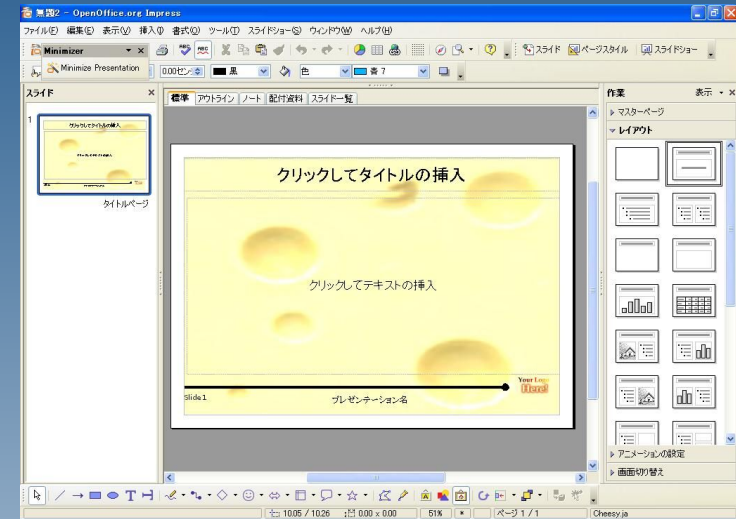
無題2 - OpenOffice.org Impress

ファイル(F) 編集(E) 表示(V) 挿入(I) 書式(O) ツール(T) スライドショー(S) ウィンドウ(W) ヘルプ(H)

Minimizer

Minimize Presentation

スライド(D) ページスタイル スライドショー

0.00セン 黒 色 青 7

スライド

1

タイトルページ

標準 アウトライン ノート 配付資料 スライド一覧

クリックしてタイトルの挿入

クリックしてテキストの挿入

Slide 1

プレゼンテーション名

Your Logo Here!

作業 表示

マスターページ

レイアウト

アニメーションの設定

画面切り替え

10.05 / 10.26 0.00 x 0.00 51% * ページ 1 / 1 Cheesy.ja